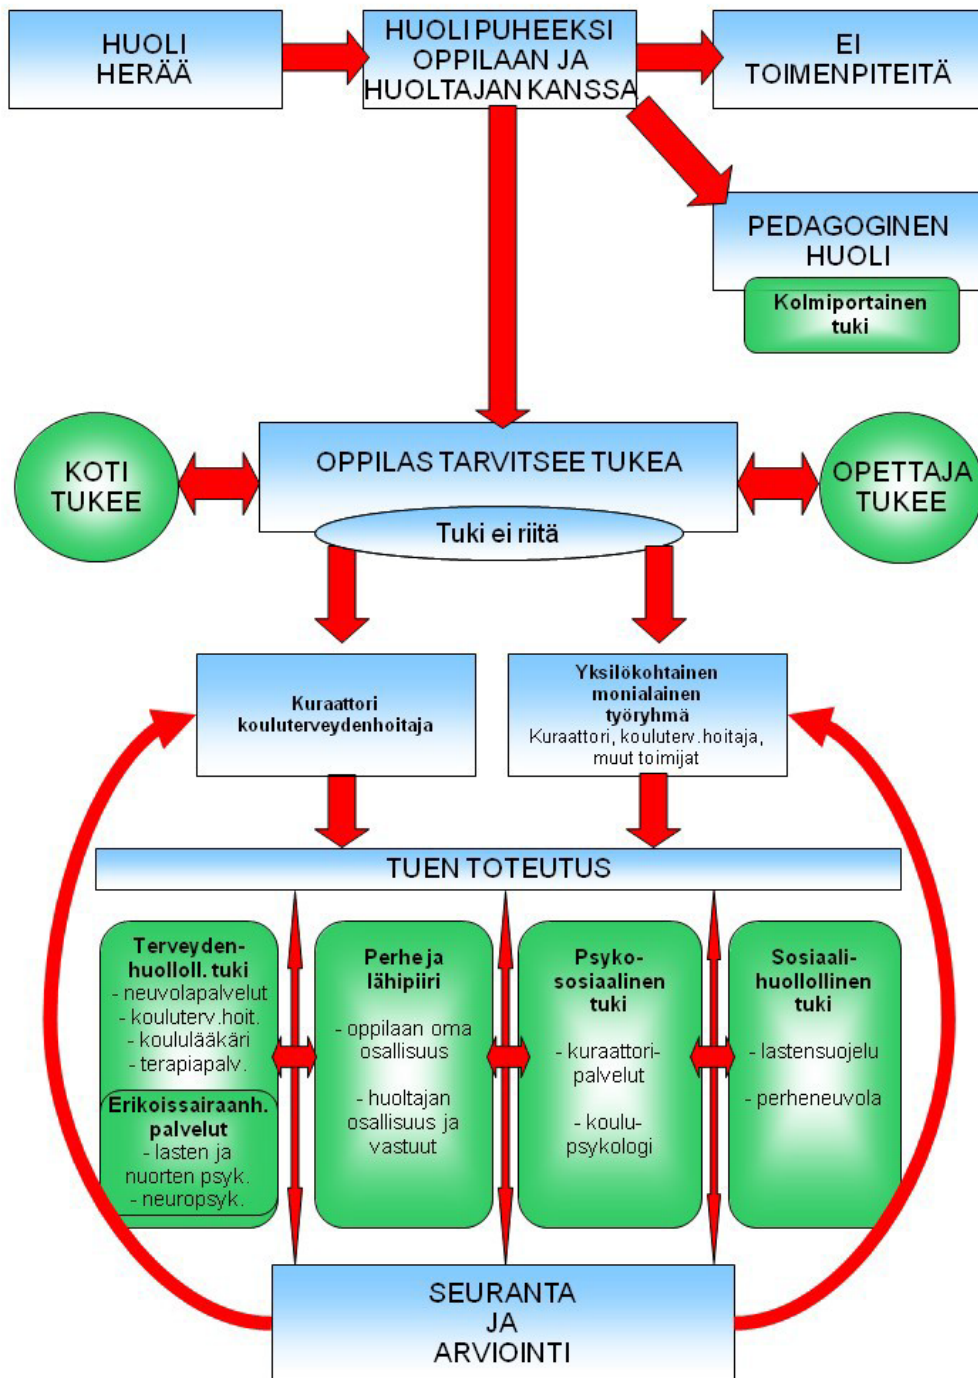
HUOLI HERÄÄ

HUOLI PUHEEKSI OPPILAAN JA HUOLTAJAN KANSSA

EI TOIMENPITEITÄ

PEDAGOGINEN HUOLI

Kolmiportainen tuki

KOTI TUKEE

OPPILAS TARVITSEE TUKEA

OPETTAJA TUKEE

Tuki ei riitä

Kuraattori kouluterveydenhoitaja

Yksilökohtainen monialainen työryhmä
Kuraattori, kouluterv.hoitaja, muut toimijat

TUEN TOTEUTUS

Terveyden-huolloll. tuki
- neuvolapalvelut
- kouluterv.hoit.
- koululääkäri
- terapiapalv.

Erikoissairaanh. palvelut
- lasten ja nuorten psyk.
- neuropsyk.

Perhe ja lähipiiri
- oppilaan oma osallisuus
- huoltajan osallisuus ja vastuut

Psyko-sosiaalinen tuki
- kuraattori-palvelut
- koulu-psykologi

Sosiaali-huollollinen tuki
- lastensuojelu
- perheneuvola

SEURANTA JA ARVIOINTI